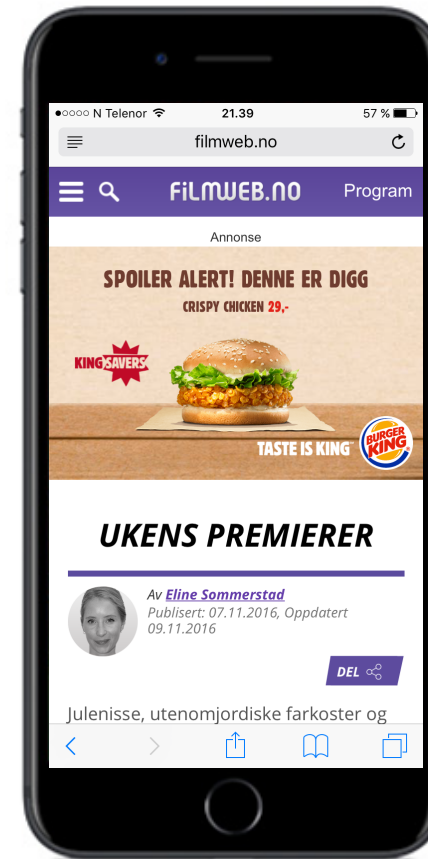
●○○○○ N Telenor 21.39 57 %

filmweb.no

FiLMWEB.NO Program

Annonse

SPOILER ALERT! DENNE ER DIGG

CRISPY CHICKEN 29,-

KING SAVERS

TASTE IS KING

BURGER KING

UKENS PREMIERER

Av Eline Sommerstad
Publisert: 07.11.2016, Oppdatert 09.11.2016

DEL

Julenisse, utenomjordiske farkoster og